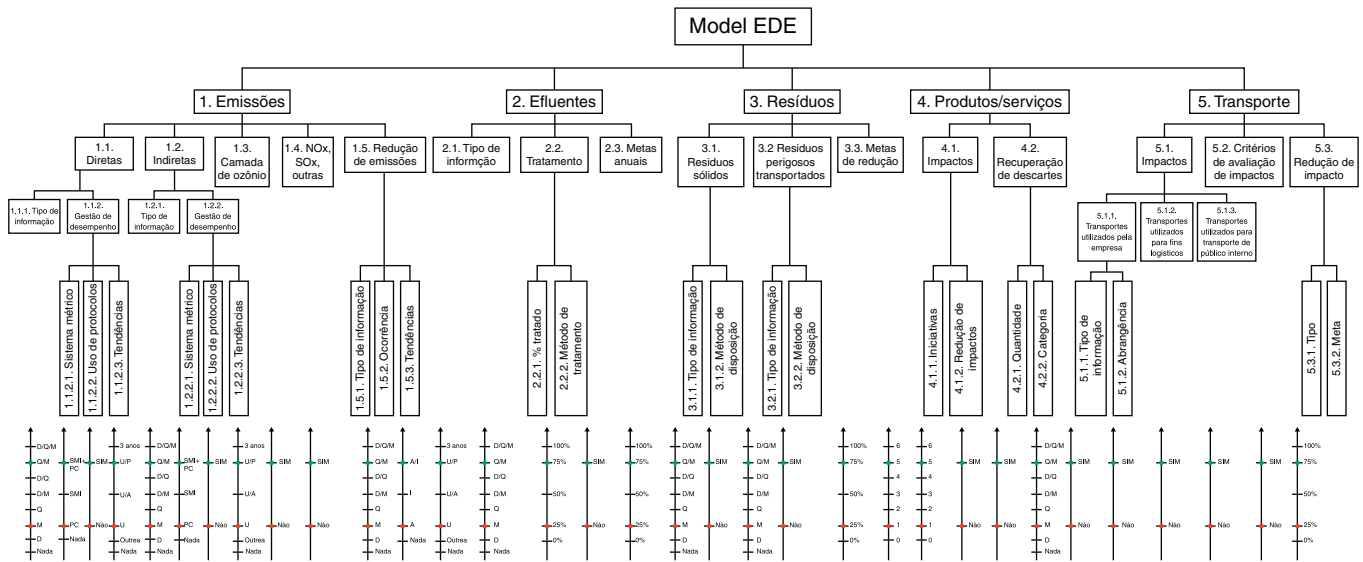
Model EDE

1. Emissões

1.1. Diretas

1.1.1. Tipo de informação

1.1.2. Gestão de desempenho

1.1.2.1. Sistema métrico

1.1.2.2. Uso de protocolos

1.1.2.3. Tendências

1.2. Indiretas

1.2.1. Tipo de informação

1.2.2. Gestão de desempenho

1.2.2.1. Sistema métrico

1.2.2.2. Uso de protocolos

1.2.2.3. Tendências

1.3. Camada de ozônio

1.4. NOx, SOx, outras

1.5. Redução de emissões

1.5.1. Tipo de informação

1.5.2. Ocorrência

1.5.3. Tendências

2. Efluentes

2.1. Tipo de informção

2.2. Tratamento

2.2.1. % tratado

2.2.2. Método de tratamento

2.3. Metas anuais

3. Resíduos

3.1. Resíduos sólidos

3.1.1. Tipo de informação

3.1.2. Método de disposição

3.2 Resíduos perigosos transportados

3.2.1. Tipo de informação

3.2.2. Método de disposição

3.3. Metas de redução

4. Produtos/serviços

4.1. Impactos

4.1.1. Iniciativas

4.1.2. Redução de impactos

4.2. Recuperação de descartes

4.2.1. Quantidade

4.2.2. Categoria

5. Transporte

5.1. Impactos

5.1.1. Transportes utilizados pela empresa

5.1.1.1. Tipo de informação

5.1.1.2. Abrangência

5.1.2. Transportes utilizados para fins logísticos

5.1.3. Transportes utilizados para transporte de público interno

5.2. Critérios de avaliação de impactos

5.3. Redução de impacto

5.3.1. Tipo

5.3.2. Meta

D/Q/M Q/M D/Q D/M Q M D Nada | SMI+PC SMI PC Nada | SIM Não | 3 anos U/P U/A U Outrea Nada | D/Q/M Q/M D/Q D/M Q M D Nada | SMI+PC SMI PC Nada | SIM Não | 3 anos U/P U/A U Outrea Nada | SIM Não | SIM Não | D/Q/M Q/M D/Q D/M Q M D Nada | A/I I A Nada | 3 anos U/P U/A U Outrea Nada | D/Q/M Q/M D/Q D/M Q M D Nada | 100% 75% 50% 25% 0% | SIM Não | 100% 75% 50% 25% 0% | D/Q/M Q/M D/Q D/M Q M D Nada | SIM Não | D/Q/M Q/M D/Q D/M Q M D Nada | SIM Não | 100% 75% 50% 25% 0% | 6 5 4 3 2 1 0 | 6 5 4 3 2 1 0 | SIM Não | SIM Não | D/Q/M Q/M D/Q D/M Q M D Nada | SIM Não | SIM Não | SIM Não | SIM Não | SIM Não | SIM Não | 100% 75% 50% 25% 0%